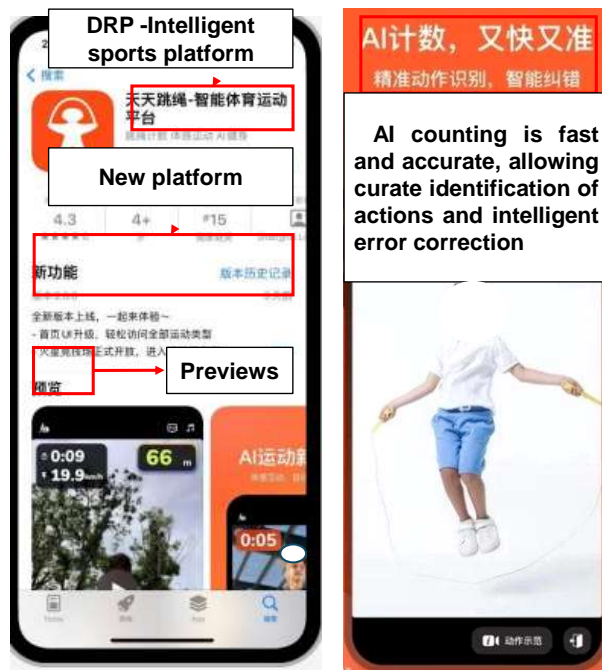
DRP -Intelligent sports platform

< 搜索

天天跳绳-智能体育运动平台

New platform

4.3

4+

#15

新功能

版本历史记录

全新版本上线，一起来体验~

- 首页UI升级，轻松访问全部运动类型

Previews

预览

0:09

19.9

66

AI运动

0:05

AI计数，又快又准

精准动作识别，智能纠错

AI counting is fast and accurate, allowing curate identification of actions and intelligent error correction

动作示范